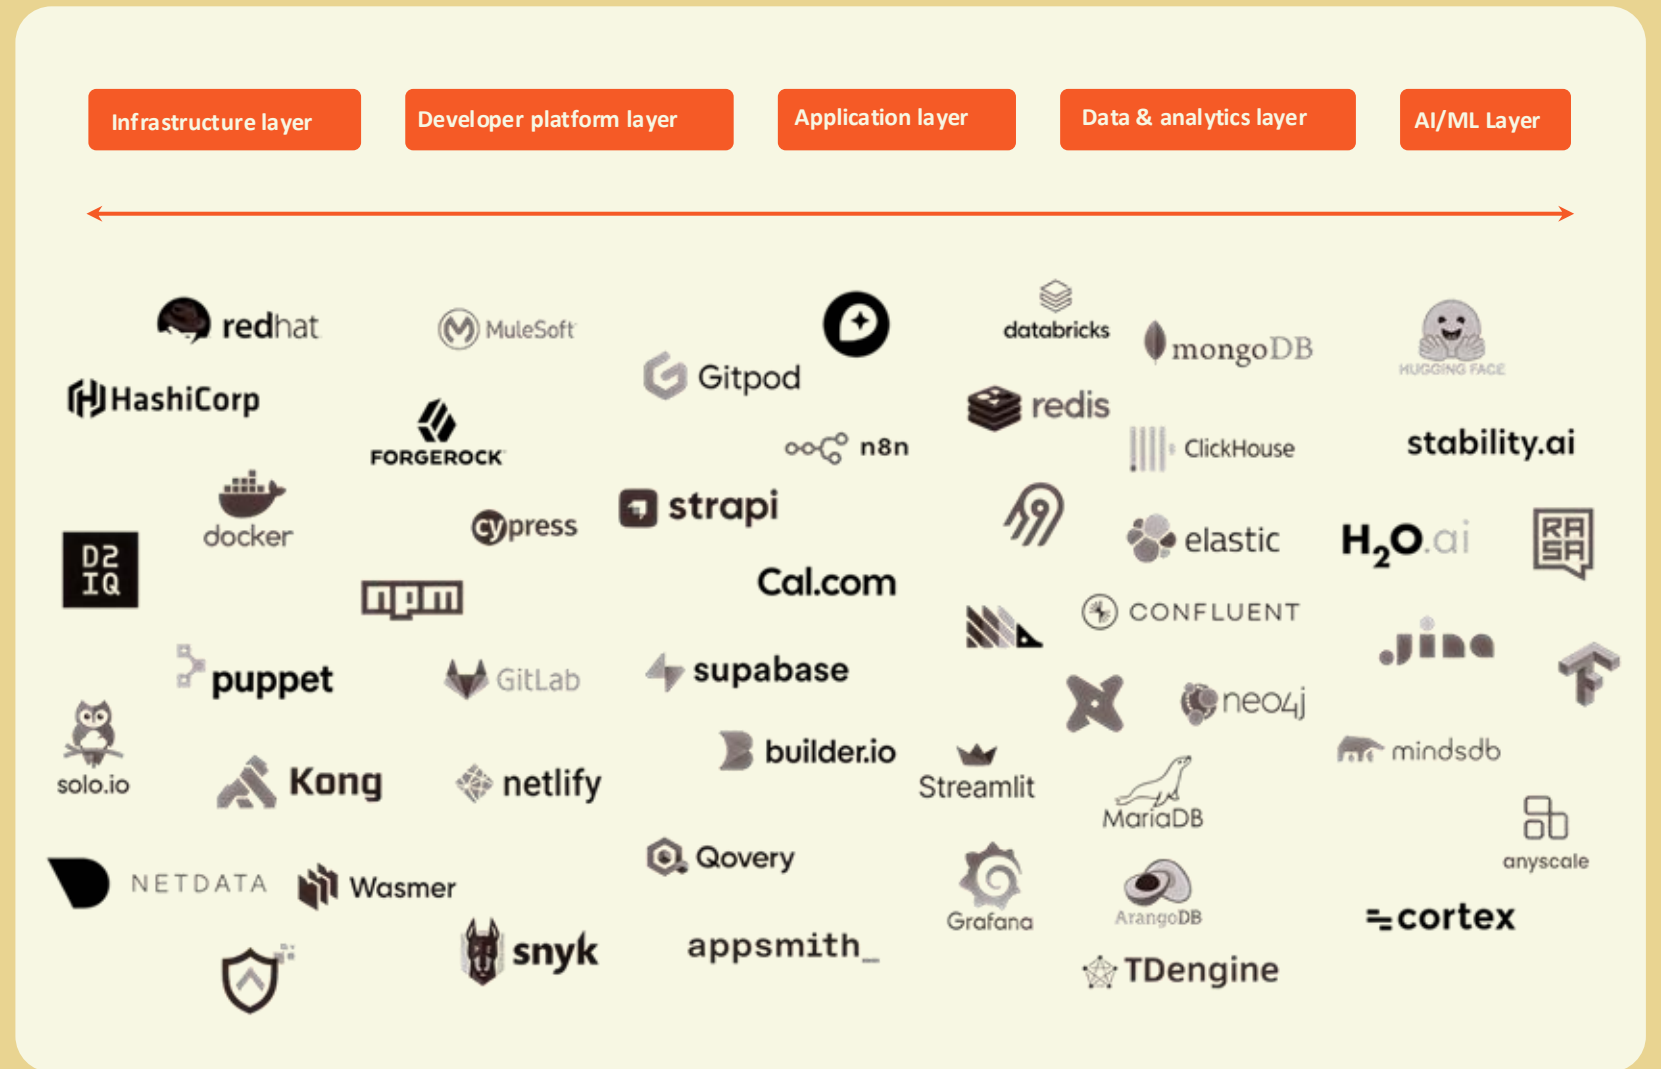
Infrastructure layer

Developer platform layer

Application layer

Data & analytics layer

AI/ML Layer

redhat

HashiCorp

docker

D2 IQ

puppet

solo.io

Kong

NETDATA

Wasmer

MuleSoft

FORGEROCK

cypress

npm

GitLab

netlify

snyk

Gitpod

n8n

strapi

Cal.com

supabase

builder.io

Qovery

appsmith_

databricks

redis

Streamlit

Grafana

mongoDB

ClickHouse

elastic

CONFLUENT

neo4j

MariaDB

ArangoDB

TDengine

HUGGING FACE

stability.ai

$H_2O$.ai

RA SA

jina

mindsdb

anyscale

cortex